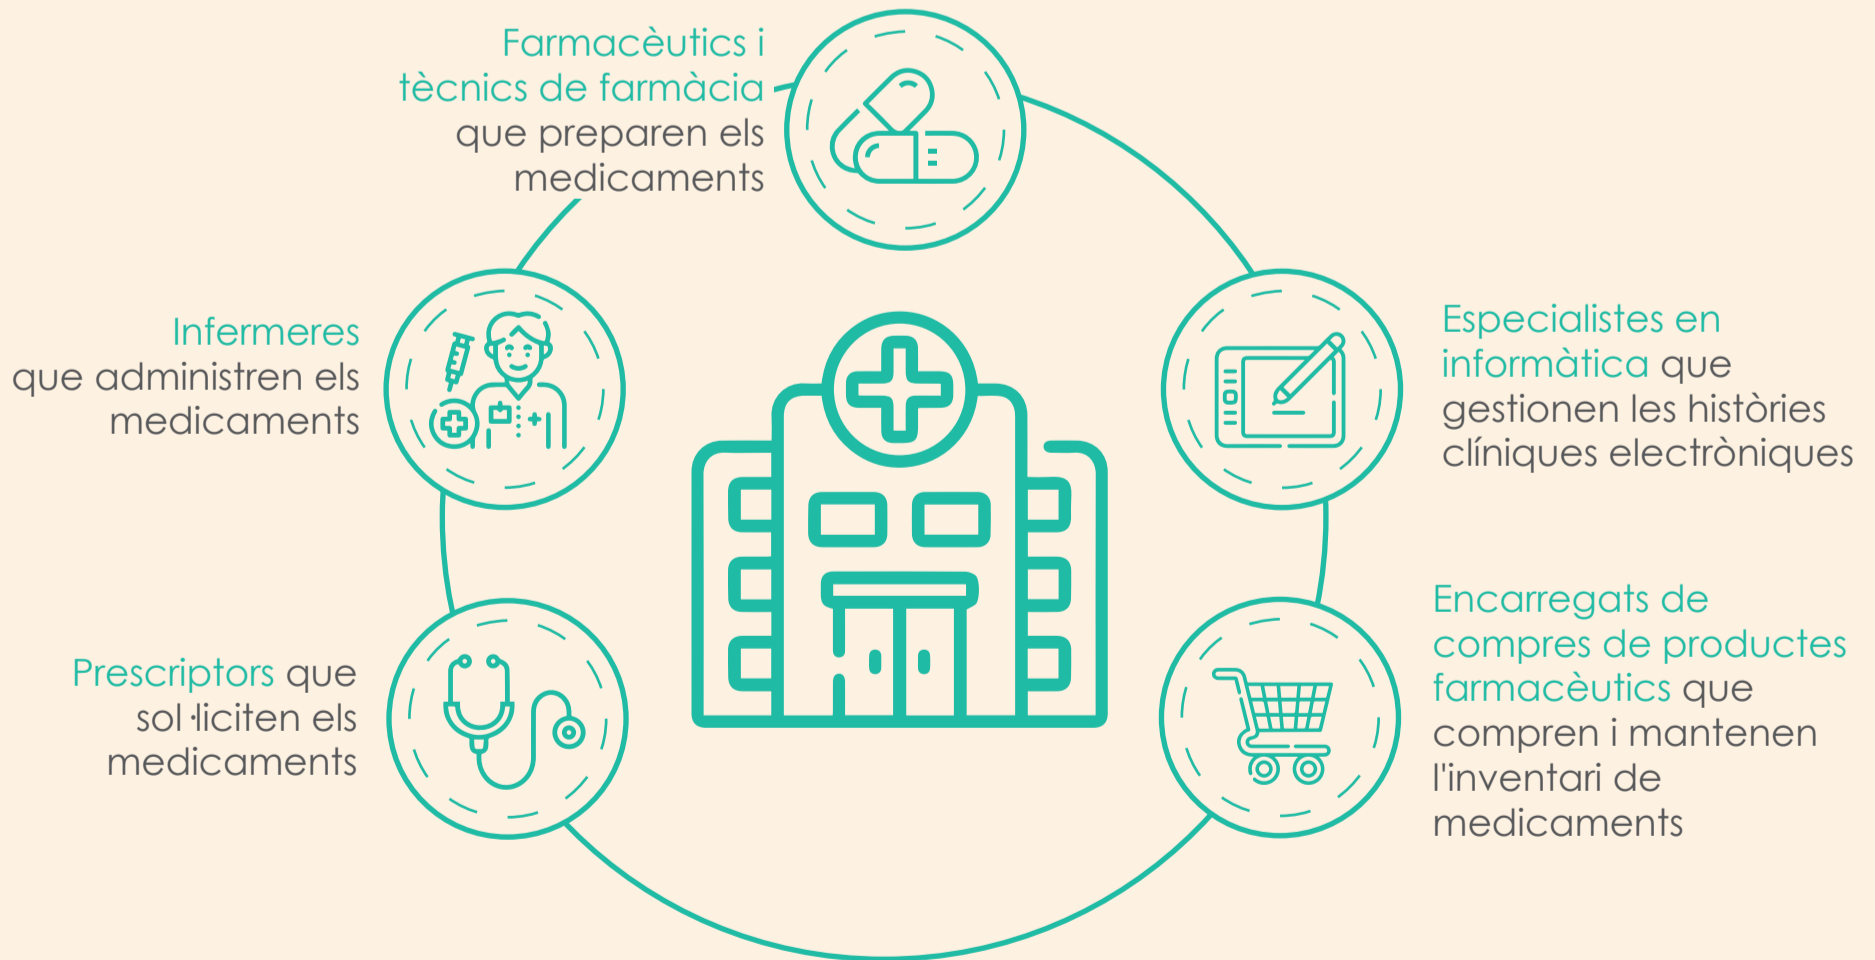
Farmacèutics i tècnics de farmàcia que preparen els medicaments

Infermeres que administren els medicaments

Especialistes en informàtica que gestionen les històries clíniques electròniques

Prescriptors que sol·liciten els medicaments

Encarregats de compres de productes farmacèutics que compren i mantenen l'inventari de medicaments